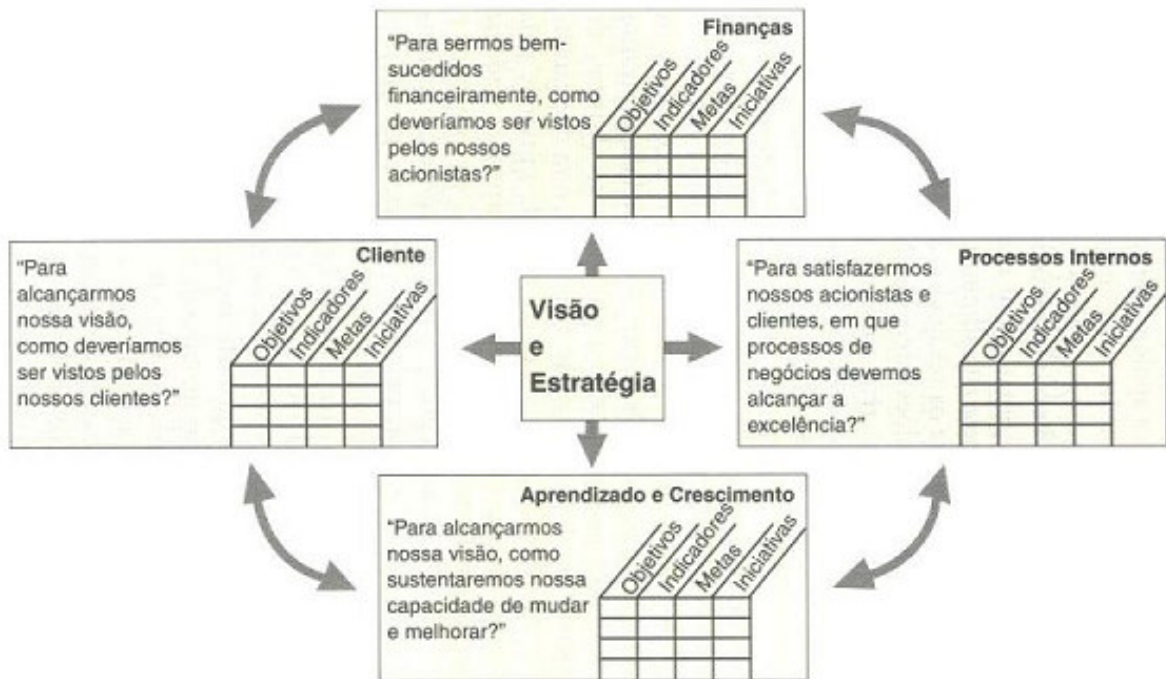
Finanças

"Para sermos bem-sucedidos financeiramente, como deveríamos ser vistos pelos nossos acionistas?"

Objetivos
Indicadores
Metas
Iniciativas

Cliente

"Para alcançarmos nossa visão, como deveríamos ser vistos pelos nossos clientes?"

Objetivos
Indicadores
Metas
Iniciativas

Visão
e
Estratégia

Processos Internos

"Para satisfazermos nossos acionistas e clientes, em que processos de negócios devemos alcançar a excelência?"

Objetivos
Indicadores
Metas
Iniciativas

Aprendizado e Crescimento

"Para alcançarmos nossa visão, como sustentaremos nossa capacidade de mudar e melhorar?"

Objetivos
Indicadores
Metas
Iniciativas